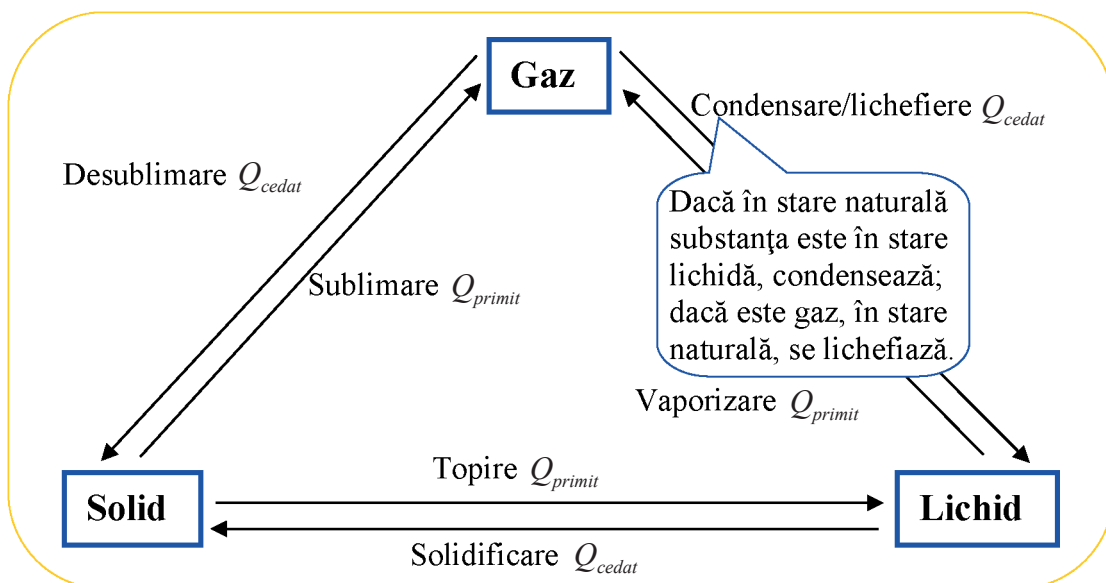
Gaz

Condensare/lichefiere $Q_{cedat}$

Desublimare $Q_{cedat}$

Dacă în stare naturală substanţa este în stare lichidă, condensează; dacă este gaz, în stare naturală, se lichefiază.

Sublimare $Q_{primit}$

Vaporizare $Q_{primit}$

Topire $Q_{primit}$

Solid

Lichid

Solidificare $Q_{cedat}$